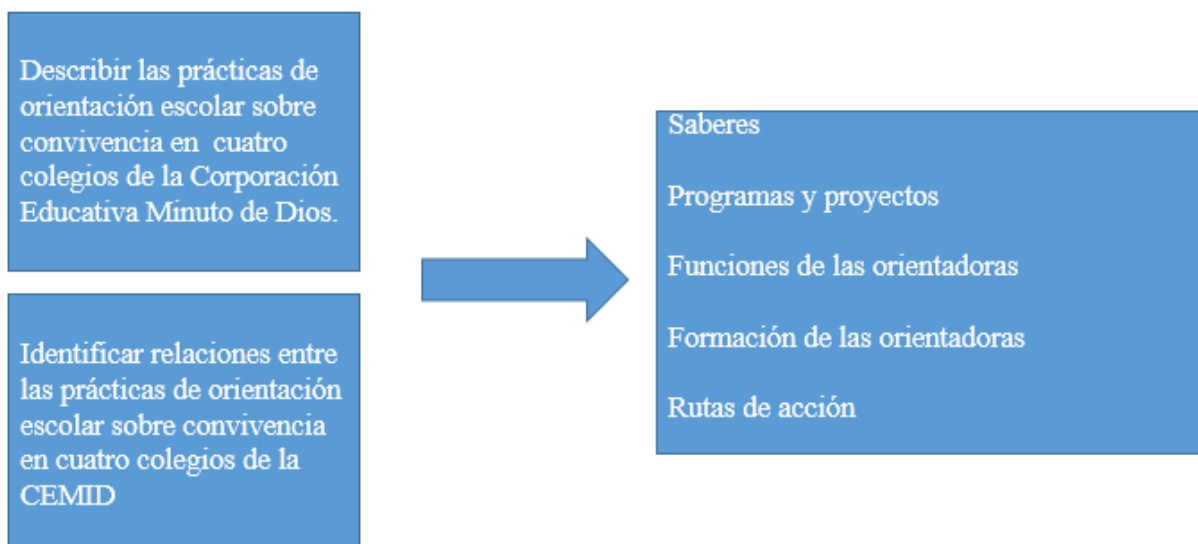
Describir las prácticas de orientación escolar sobre convivencia en  cuatro colegios de la Corporación Educativa Minuto de Dios.

Identificar relaciones entre las prácticas de orientación escolar sobre convivencia en cuatro colegios de la CEMID

Saberes

Programas y proyectos

Funciones de las orientadoras

Formación de las orientadoras

Rutas de acción